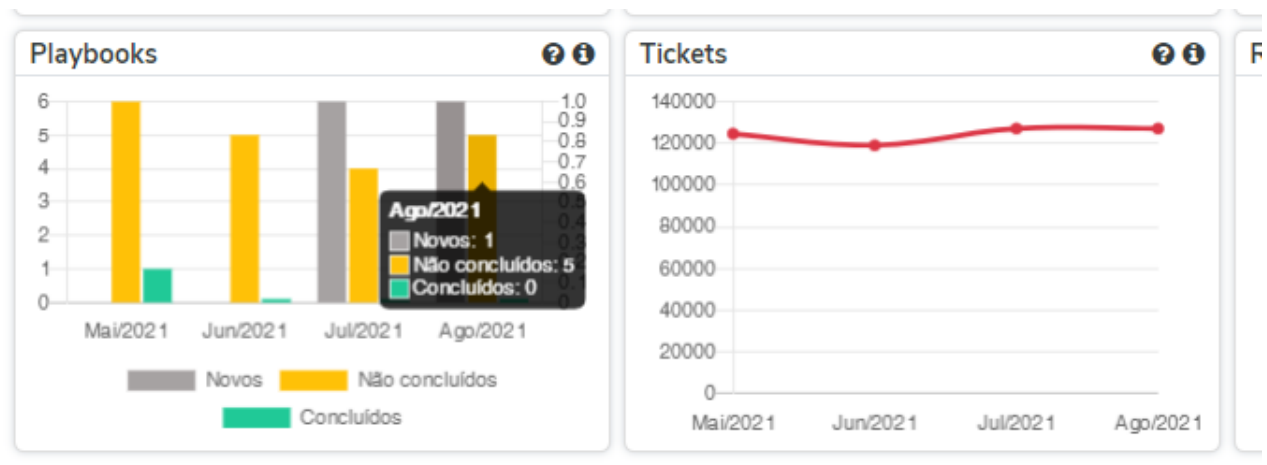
Playbooks

6
5
4
3
2
1
0

1.0
0.9
0.8
0.7
0.6

Ago/2021
Novos: 1
Não concluídos: 5
Concluídos: 0

Mai/2021 Jun/2021 Jul/2021 Ago/2021

Novos Não concluídos
Concluídos

Tickets

140000
120000
100000
80000
60000
40000
20000
0

Mai/2021 Jun/2021 Jul/2021 Ago/2021

R